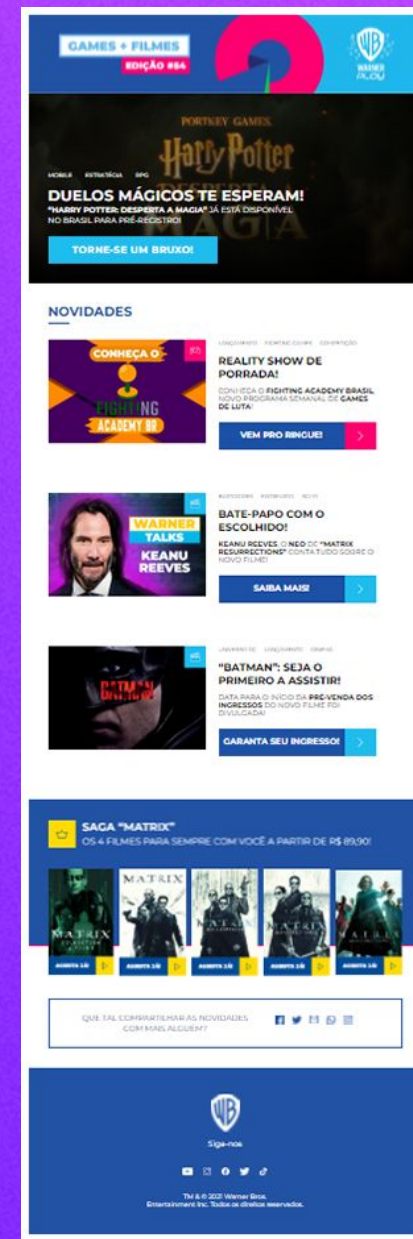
GAMES + FILMES
EDIÇÃO #84

WB
WARNER PLAY

PORTKEY GAMES
Harry Potter

MOBILE ESTRATÉGIA RPG

DUELOS MÁGICOS TE ESPERAM!

"HARRY POTTER: DESPERTA A MAGIA" JÁ ESTÁ DISPONÍVEL NO BRASIL PARA PRÉ-REGISTRO!

TORNE-SE UM BRUXO!

NOVIDADES

CONHEÇA O
FIGHTING ACADEMY BR

LANÇAMENTO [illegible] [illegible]

REALITY SHOW DE PORRADA!

CONHEÇA O FIGHTING ACADEMY BRASIL, NOVO PROGRAMA SEMANAL DE GAMES DE LUTA!

VEM PRO RINGUE!

WARNER TALKS
KEANU REEVES

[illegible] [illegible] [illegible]

BATE-PAPO COM O ESCOLHIDO!

KEANU REEVES, O NEO DE "MATRIX RESURRECTIONS" CONTA TUDO SOBRE O NOVO FILME!

SAIBA MAIS!

THE BATMAN

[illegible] LANÇAMENTO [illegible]

"BATMAN": SEJA O PRIMEIRO A ASSISTIR!

DATA PARA O INÍCIO DA PRÉ-VENDA DOS INGRESSOS DO NOVO FILME FOI DIVULGADA!

GARANTA SEU INGRESSO!

SAGA "MATRIX"
OS 4 FILMES PARA SEMPRE COM VOCÊ A PARTIR DE R$ 89,90!

MATRIX
MATRIX
MATRIX
MATRIX

ASSISTA JÁ
ASSISTA JÁ
ASSISTA JÁ
ASSISTA JÁ
ASSISTA JÁ

QUE TAL COMPARTILHAR AS NOVIDADES COM MAIS ALGUÉM?

Siga-nos

TM & © 2021 Warner Bros. Entertainment Inc. Todos os direitos reservados.